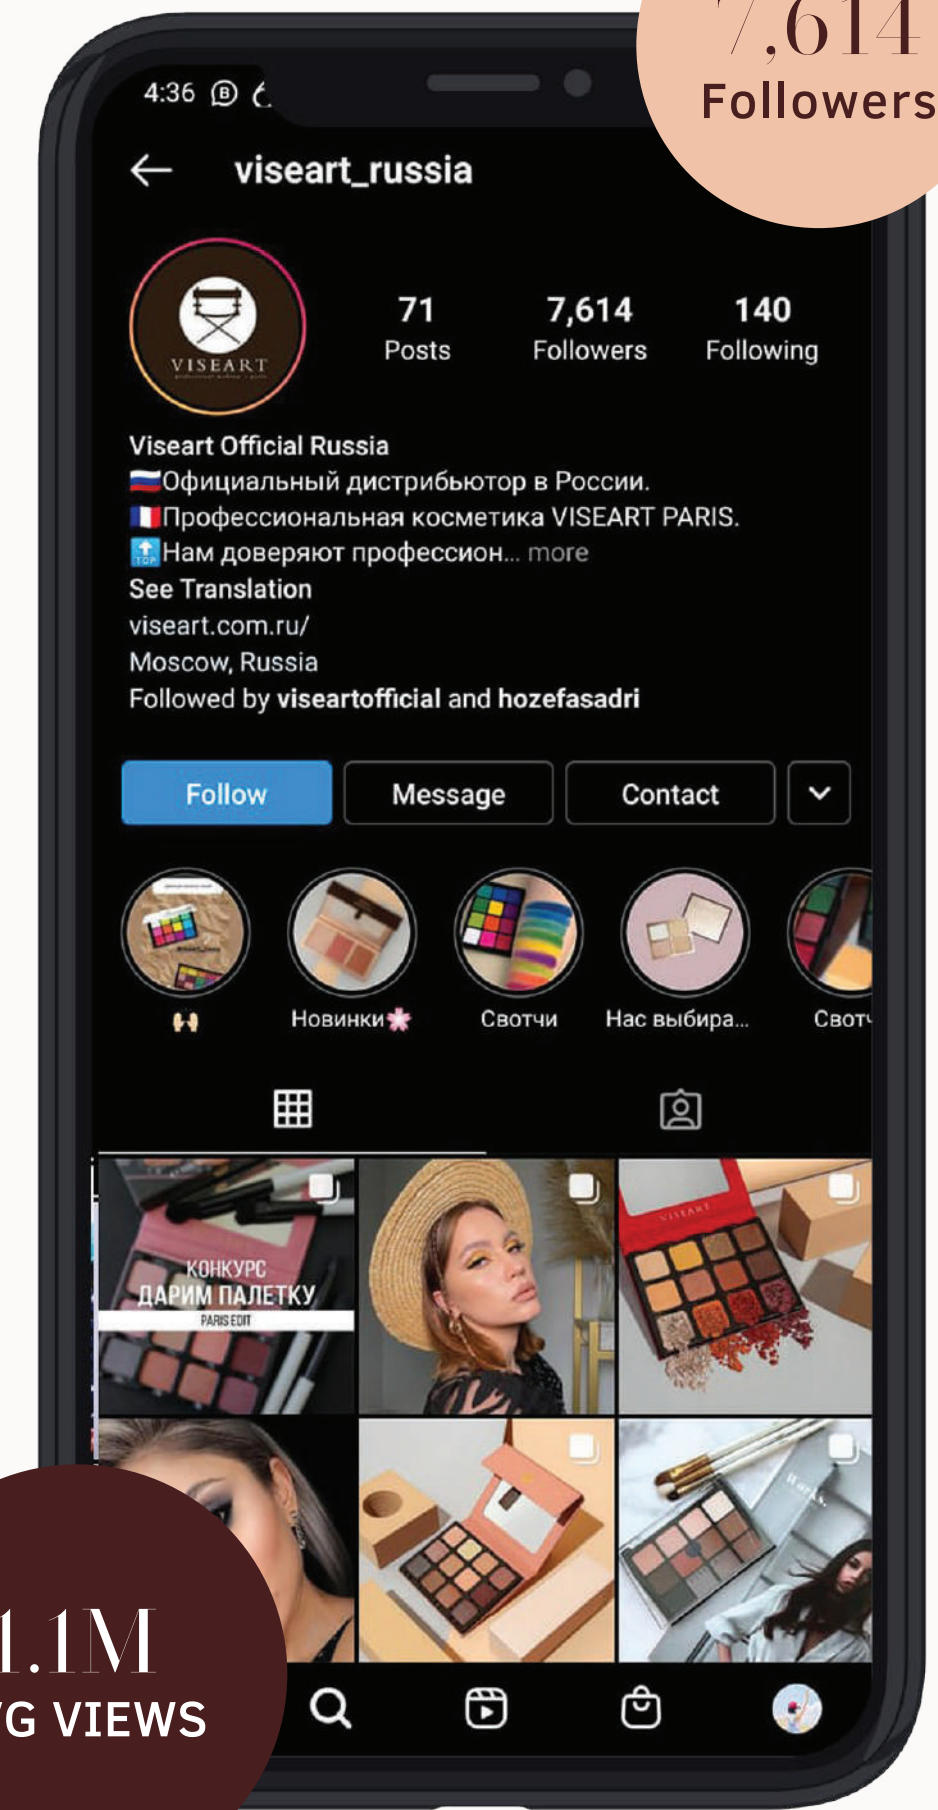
7,614
Followers

4:36

viseart_russia

VISEART

71
Posts

7,614
Followers

140
Following

Viseart Official Russia
Официальный дистрибьютор в России.
Профессиональная косметика VISEART PARIS.
TOP Нам доверяют профессион... more
See Translation
viseart.com.ru/
Moscow, Russia
Followed by viseartofficial and hozefasadri

Follow Message Contact

Новинки Свотчи Нас выбира... Свот

КОНКУРС
ДАРИМ ПАЛЕТКУ
PARIS EDIT

1.1M
G VIEWS